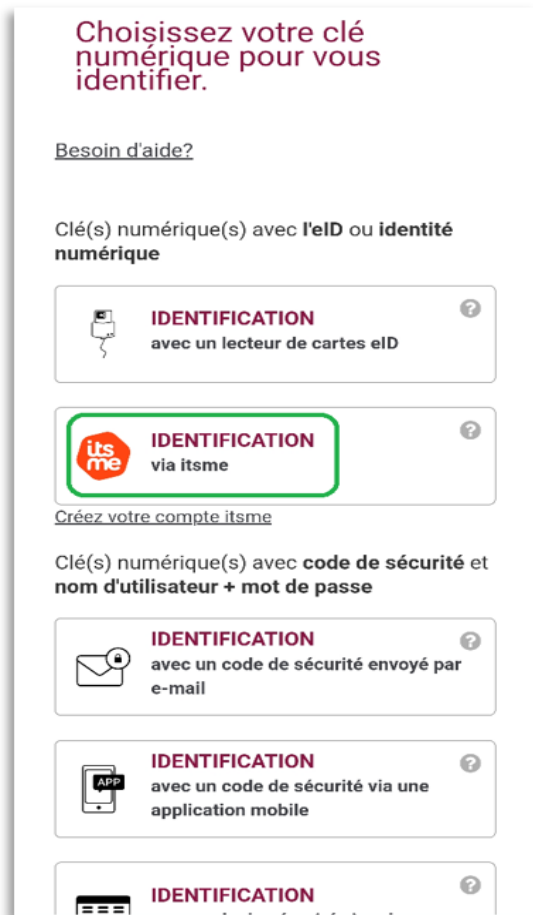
Choisissez votre clé numérique pour vous identifier.

Besoin d'aide?

Clé(s) numérique(s) avec l'eID ou identité numérique

IDENTIFICATION
avec un lecteur de cartes eID

IDENTIFICATION
via itsme

its me

Créez votre compte itsme

Clé(s) numérique(s) avec code de sécurité et nom d'utilisateur + mot de passe

IDENTIFICATION
avec un code de sécurité envoyé par e-mail

IDENTIFICATION
avec un code de sécurité via une application mobile

APP

IDENTIFICATION
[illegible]